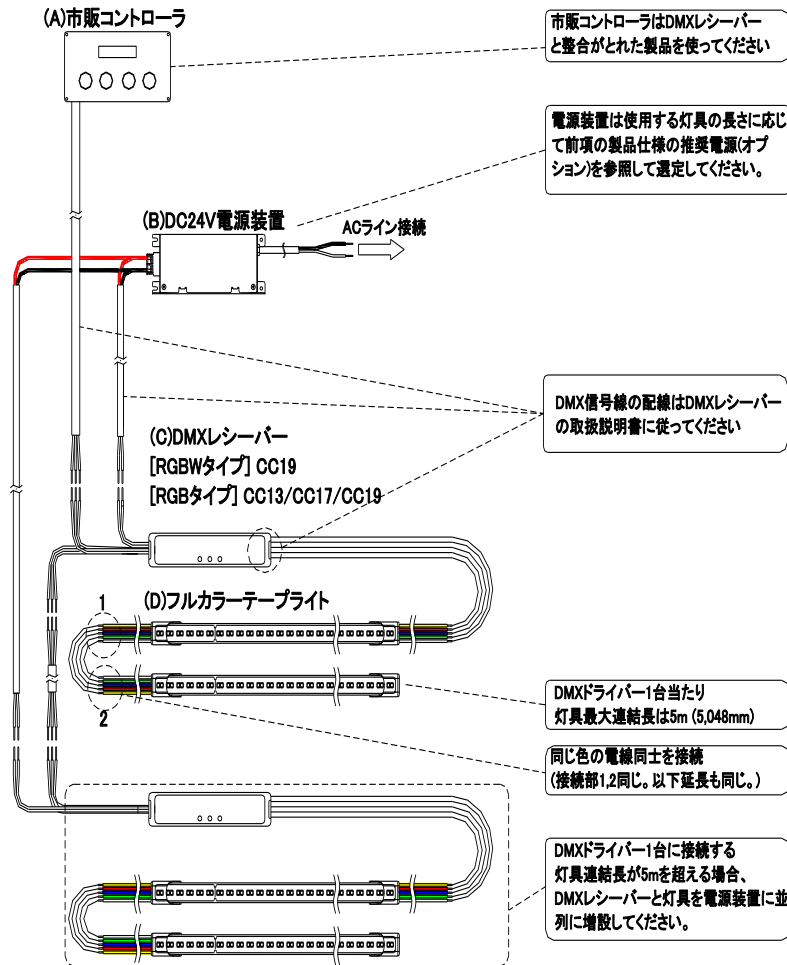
(A)市販コントローラ

市販コントローラはDMXレシーバーと整合がとれた製品を使ってください

電源装置は使用する灯具の長さに応じて前項の製品仕様の推奨電源(オプション)を参照して選定してください。

(B)DC24V電源装置

ACライン接続

DMX信号線の配線はDMXレシーバーの取扱説明書に従ってください

(C)DMXレシーバー
[RGBWタイプ] CC19
[RGBタイプ] CC13/CC17/CC19

(D)フルカラーテープライト

1

2

DMXドライバー1台当たり
灯具最大連結長は5m (5,048mm)

同じ色の電線同士を接続
(接続部1,2同じ。以下延長も同じ。)

DMXドライバー1台に接続する灯具連結長が5mを超える場合、DMXレシーバーと灯具を電源装置に並列に増設してください。